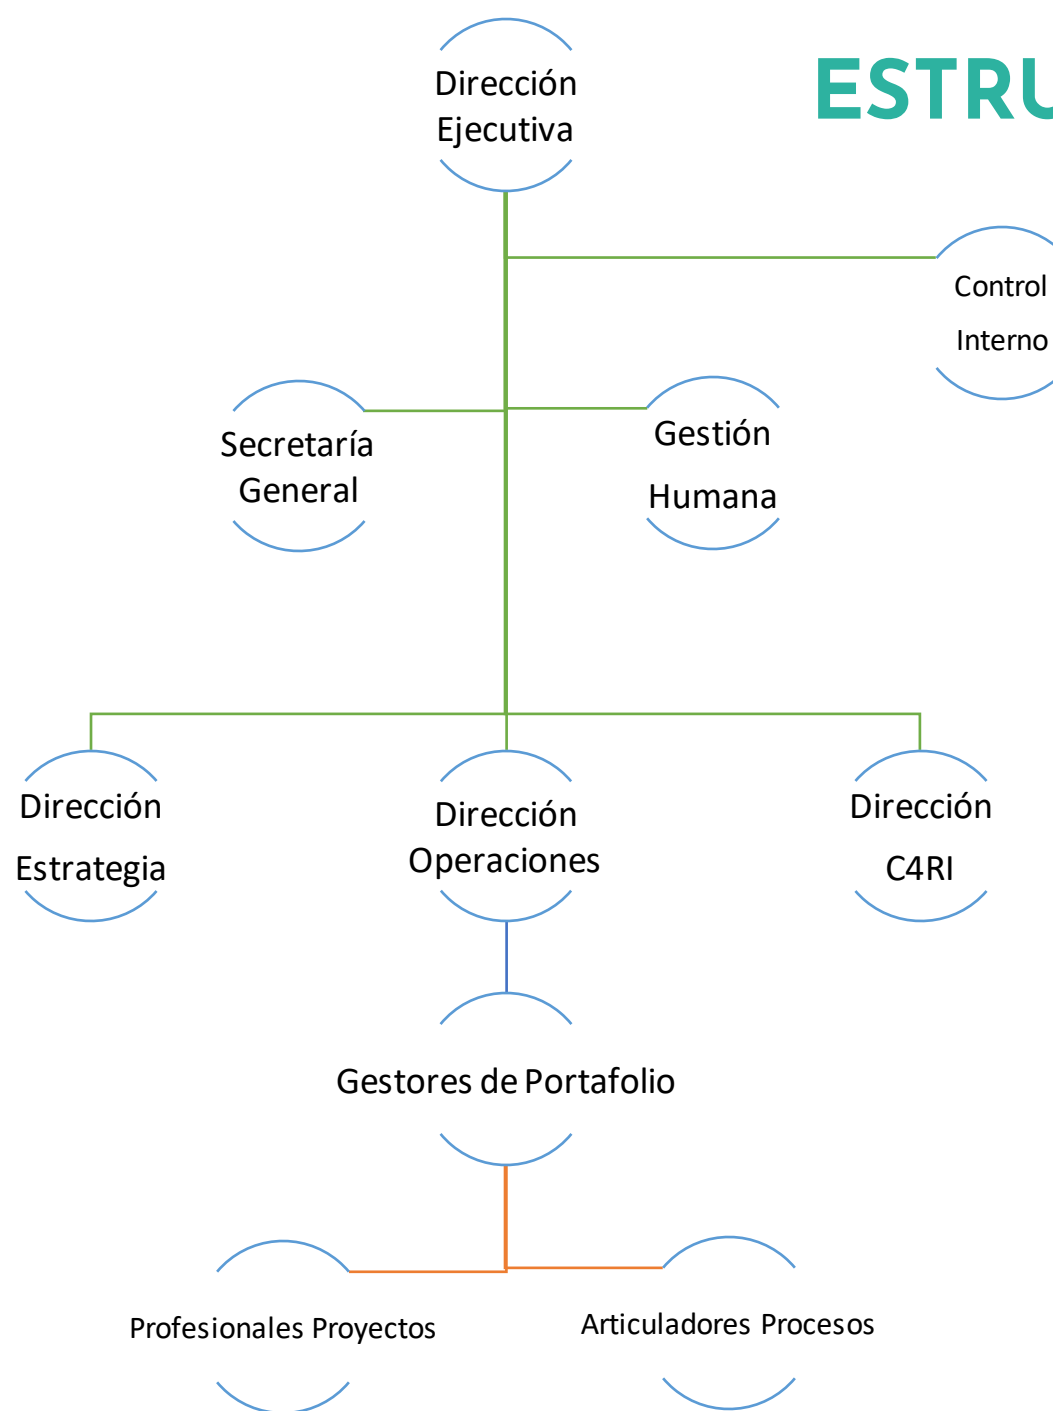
ESTRU

Dirección Ejecutiva

Control Interno

Secretaría General

Gestión Humana

Dirección Estrategia

Dirección Operaciones

Dirección C4RI

Gestores de Portafolio

Profesionales Proyectos

Articuladores Procesos